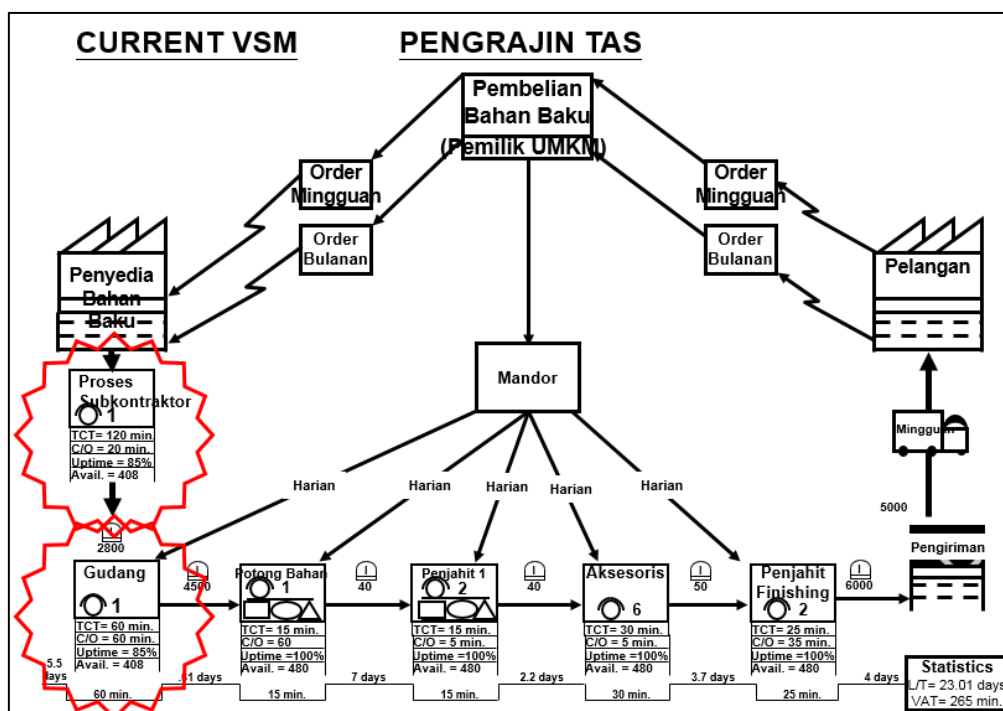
CURRENT VSM

PENGRAJIN TAS

Pembelian Bahan Baku (Pemilik UMKM)

Order Mingguan

Order Bulanan

Order Mingguan

Order Bulanan

Penyedia Bahan Baku

Pelangan

Mandor

Proses Subkontraktor
1
TCT= 120 min.
C/O = 20 min.
Uptime = 85%
Avail. = 408

Mingguan

5000

Harian

Harian

Harian

Harian

Harian

2800

Pengiriman

Gudang
1
TCT= 60 min.
C/O = 60 min.
Uptime = 85%
Avail. = 408

4500

Potong Bahan
1
TCT= 15 min.
C/O = 60
Uptime =100%
Avail. = 480

40

Penjahit 1
2
TCT= 15 min.
C/O = 5 min.
Uptime =100%
Avail. = 480

40

Aksesoris
6
TCT= 30 min.
C/O = 5 min.
Uptime =100%
Avail. = 480

50

Penjahit Finishing
2
TCT= 25 min.
C/O = 35 min.
Uptime =100%
Avail. = 480

6000

5.5 days

60 min.

.81 days

15 min.

7 days

15 min.

2.2 days

30 min.

3.7 days

25 min.

4 days

Statistics
L/T= 23.01 days
VAT= 265 min.